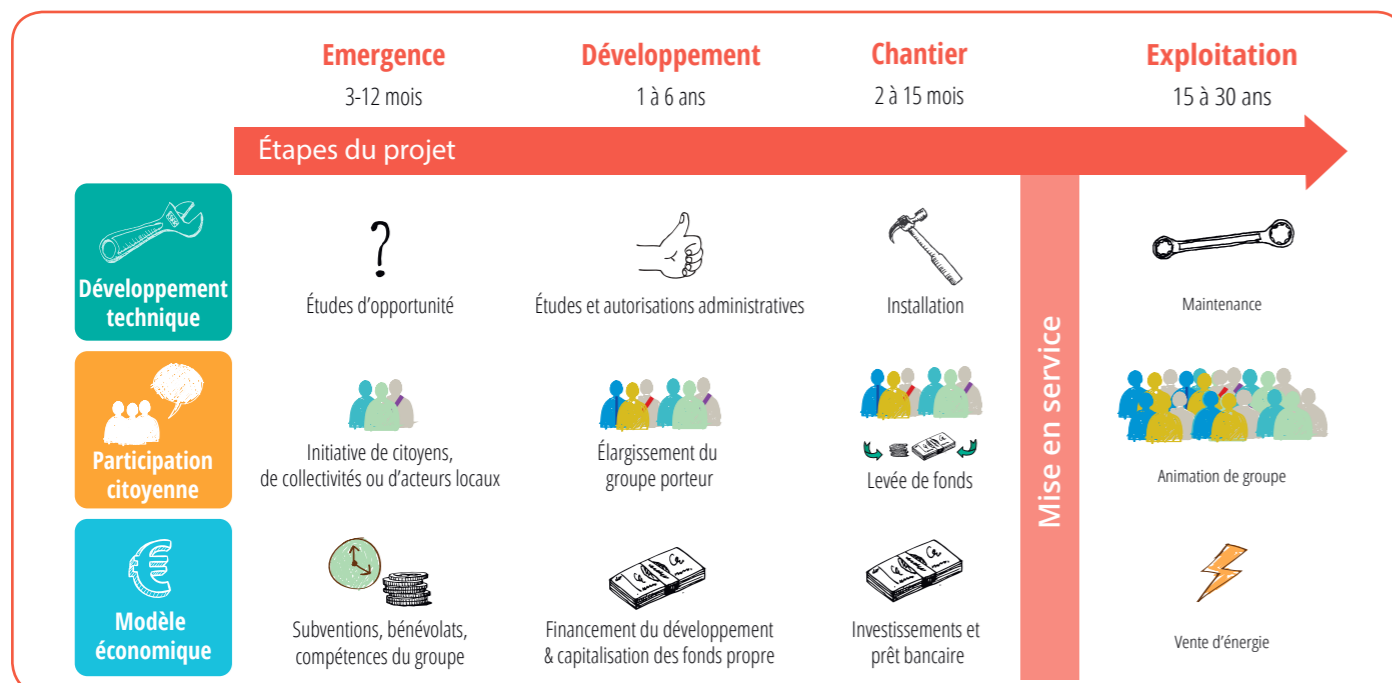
Emergence
3-12 mois

Développement
1 à 6 ans

Chantier
2 à 15 mois

Exploitation
15 à 30 ans

Étapes du projet

Développement technique

Études d'opportunité

Études et autorisations administratives

Installation

Maintenance

Participation citoyenne

Initiative de citoyens, de collectivités ou d'acteurs locaux

Élargissement du groupe porteur

Levée de fonds

Animation de groupe

Modèle économique

Subventions, bénévolats, compétences du groupe

Financement du développement & capitalisation des fonds propre

Investissements et prêt bancaire

Vente d'énergie

Mise en service